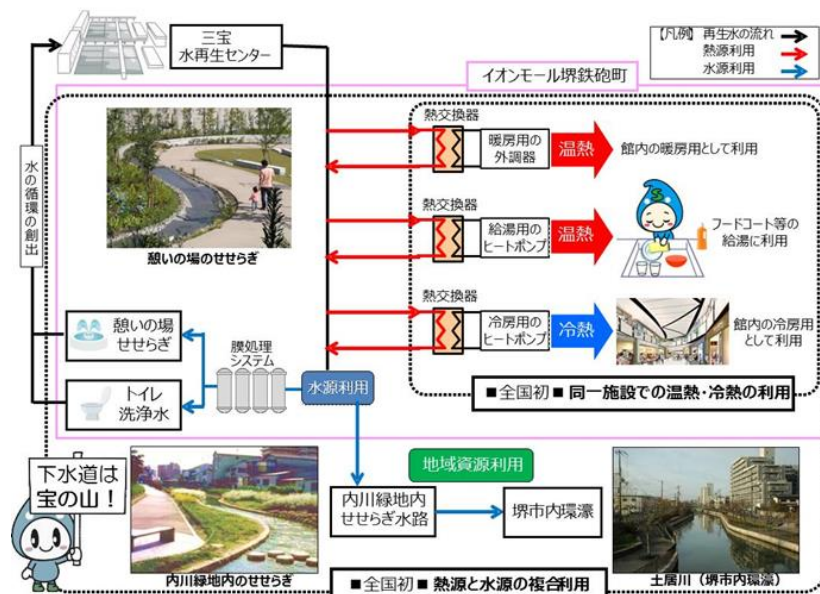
三宝
水再生センター

【凡例】再生水の流れ
熱源利用
水源利用

イオンモール堺鉄砲町

水の循環の創出

憩いの場のせせらぎ

熱交換器
暖房用の外調器
温熱
館内の暖房用として利用

熱交換器
給湯用のヒートポンプ
温熱
フードコート等の給湯に利用

熱交換器
冷房用のヒートポンプ
冷熱
館内の冷房用として利用

憩いの場せせらぎ

膜処理システム

トイレ洗浄水

水源利用

■全国初■ 同一施設での温熱・冷熱の利用

下水道は宝の山！

地域資源利用

内川緑地内せせらぎ水路

堺市内環濠

内川緑地内のせせらぎ

■全国初■ 熱源と水源の複合利用

土居川（堺市内環濠）